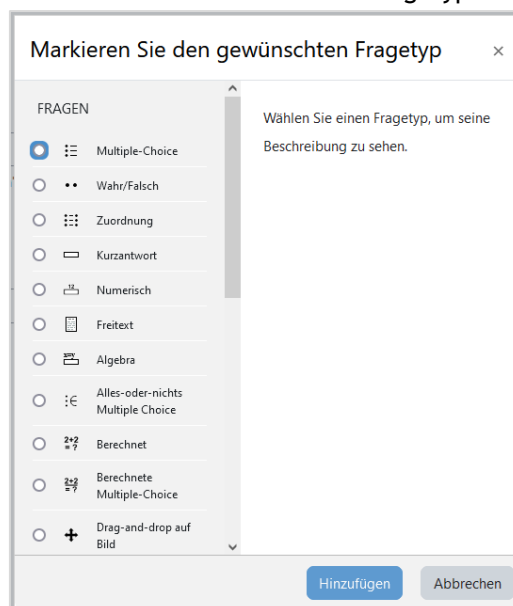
Markieren Sie den gewünschten Fragetyp ×

FRAGEN

Multiple-Choice

Wahr/Falsch

Zuordnung

Kurzantwort

Numerisch

Freitext

Algebra

Alles-oder-nichts Multiple Choice

Berechnet

Berechnete Multiple-Choice

Drag-and-drop auf Bild

Wählen Sie einen Fragetyp, um seine Beschreibung zu sehen.

Hinzufügen

Abbrechen